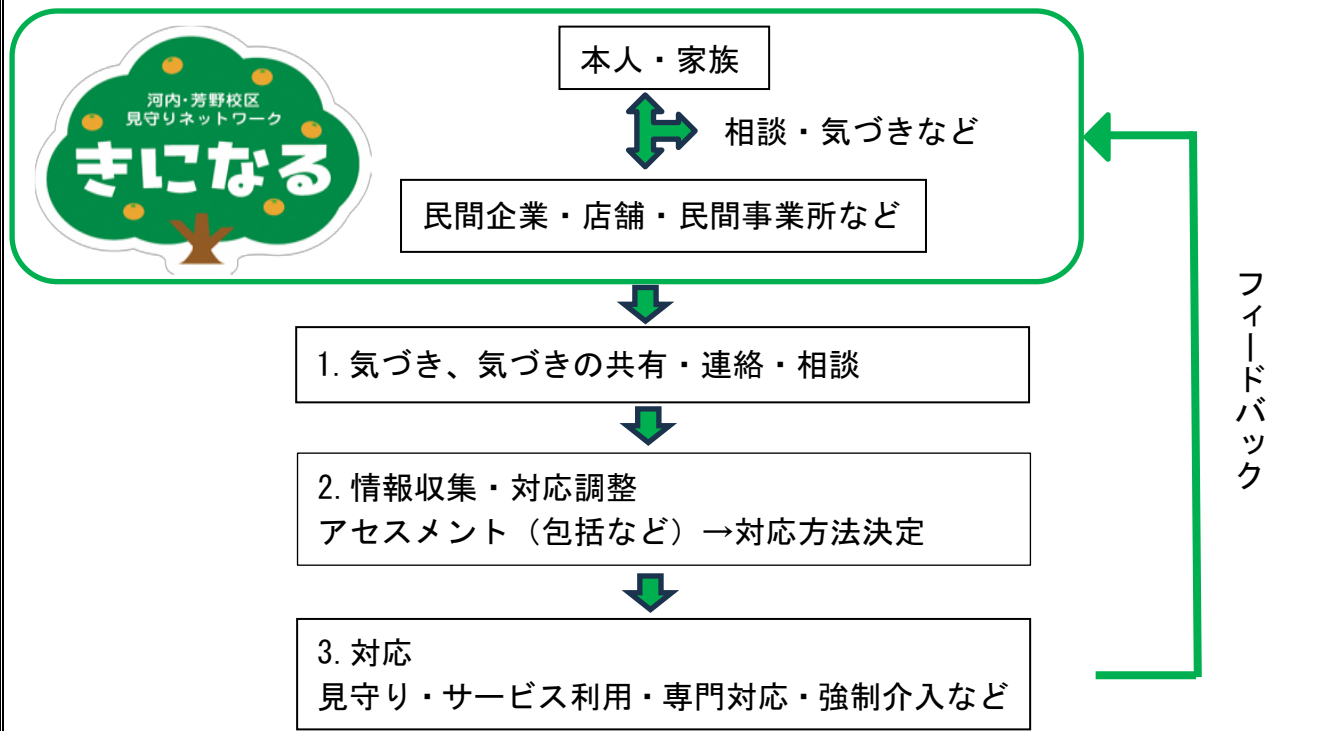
河内・芳野校区
見守りネットワーク
きになる

本人・家族

相談・気づきなど

民間企業・店舗・民間事業所など

1. 気づき、気づきの共有・連絡・相談

2. 情報収集・対応調整
アセスメント（包括など）→対応方法決定

3. 対応
見守り・サービス利用・専門対応・強制介入など

フィードバック